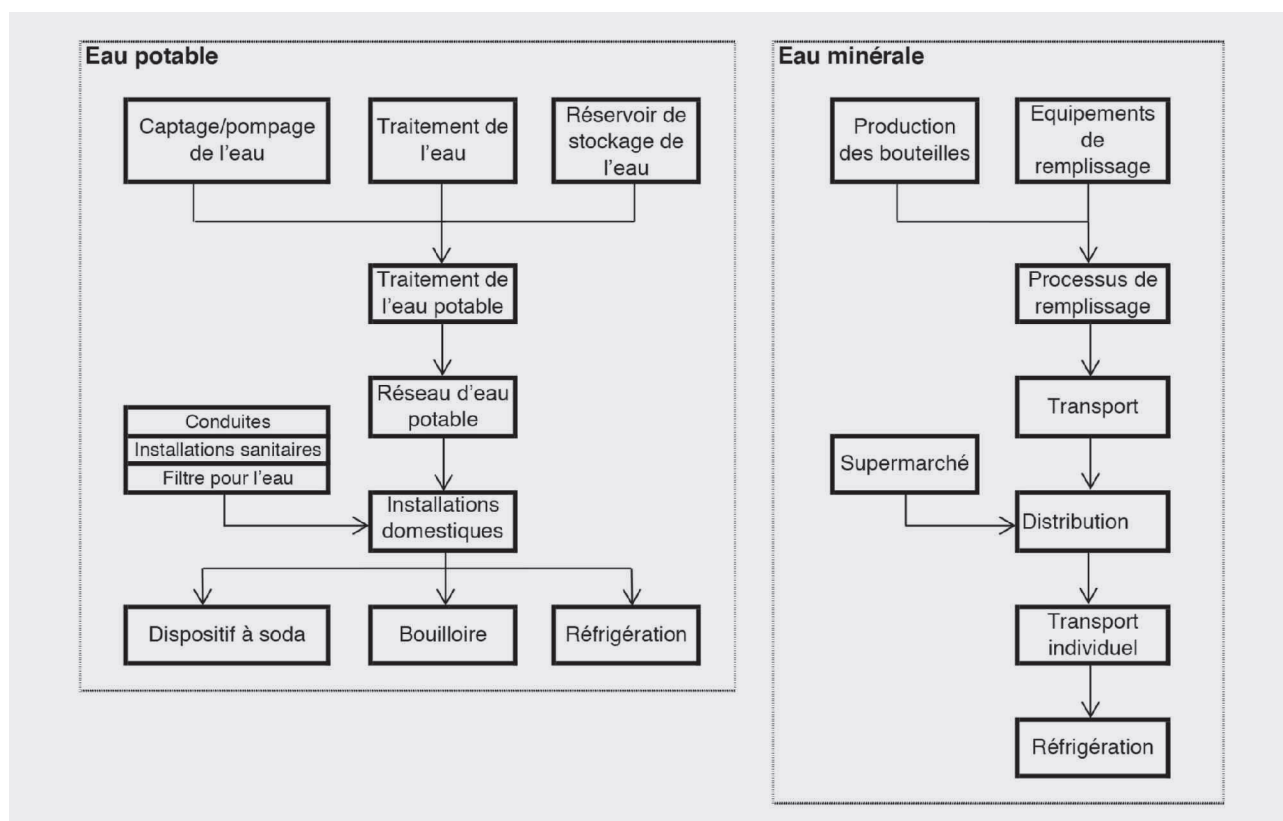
Eau potable

Captage/pompage de l'eau

Traitement de l'eau

Réservoir de stockage de l'eau

Traitement de l'eau potable

Réseau d'eau potable

Conduites

Installations sanitaires

Filtre pour l'eau

Installations domestiques

Dispositif à soda

Bouilloire

Réfrigération

Eau minérale

Production des bouteilles

Equipements de remplissage

Processus de remplissage

Transport

Supermarché

Distribution

Transport individuel

Réfrigération